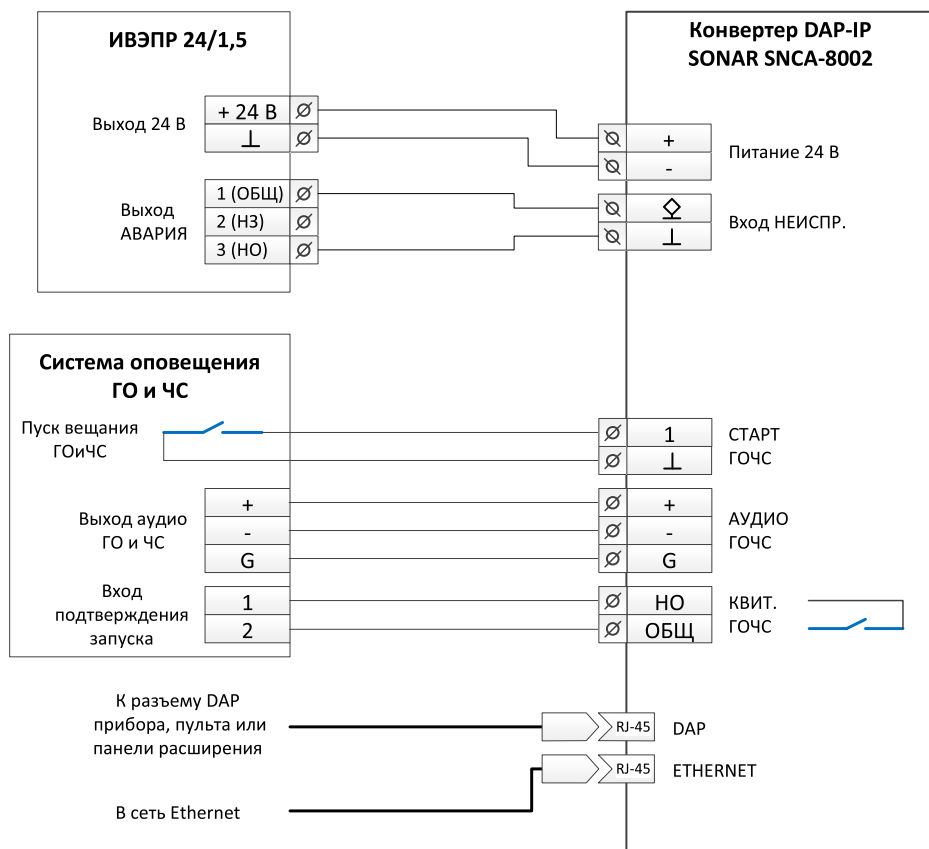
ИВЭПР 24/1,5

Выход 24 В

+ 24 В

⊥

Выход АВАРИЯ

1 (ОБЩ)

2 (НЗ)

3 (НО)

Конвертер DAP-IP SONAR SNCA-8002

+

-

Питание 24 В

⊥

Вход НЕИСПР.

Система оповещения ГО и ЧС

Пуск вещания ГОиЧС

1

⊥

СТАРТ ГОЧС

Выход аудио ГО и ЧС

+

-

G

+

-

G

АУДИО ГОЧС

Вход подтверждения запуска

1

2

НО

ОБЩ

КВИТ. ГОЧС

К разъему DAP прибора, пульта или панели расширения

RJ-45

DAP

RJ-45

ETHERNET

В сеть Ethernet